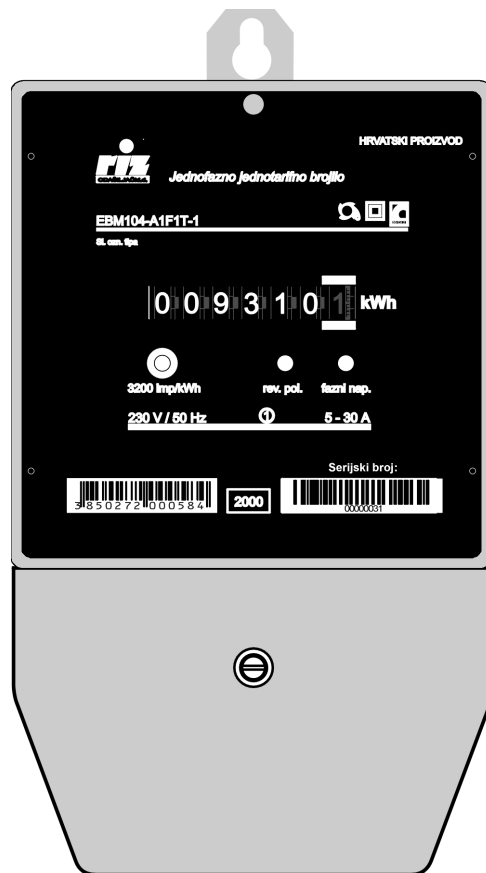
HRVATSKI PROIZVOD

riz

Jednofazno jednotarifno brojilo

EBM104-A1F1T-1

Sl. ozn. tipa

0 0 9 3 1 0 1 kWh

3200 imp/kWh

rev. pol.

fazni nap.

230 V / 50 Hz

5 - 30 A

Serijski broj:

3 850272 000584

2000

00000031